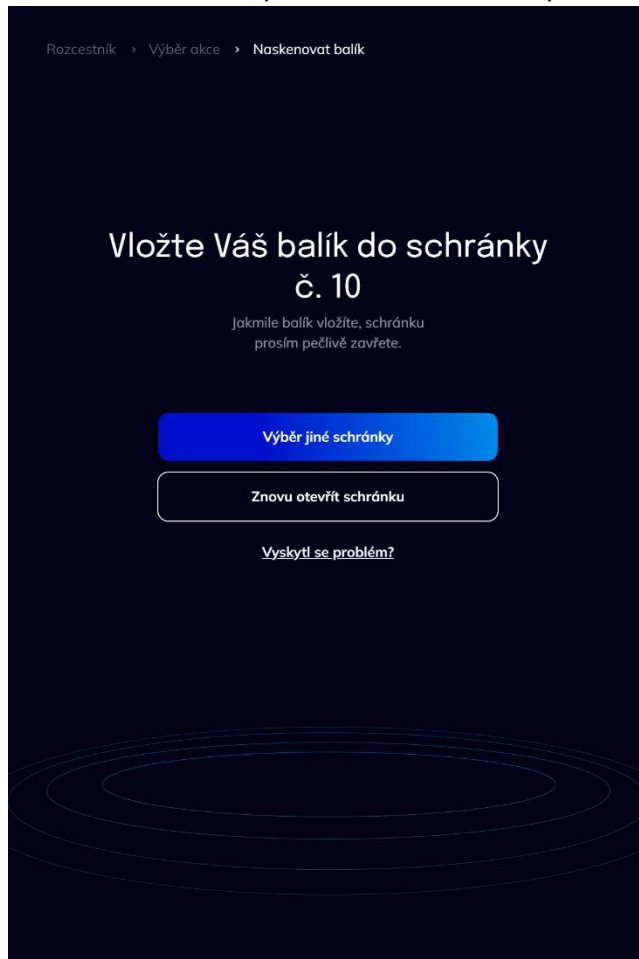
Rozcestník › Výběr akce › Naskenovat balík

Vložte Váš balík do schránky č. 10

Jakmile balík vložíte, schránku prosím pečlivě zavřete.

Výběr jiné schránky

Znovu otevřít schránku

Vyskytl se problém?